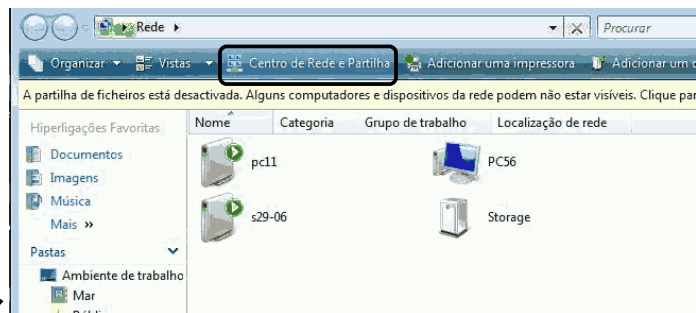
Rede ▸

Procurar

Organizar ▾ Vistas ▾ Centro de Rede e Partilha Adicionar uma impressora Adicionar um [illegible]

A partilha de ficheiros está desactivada. Alguns computadores e dispositivos da rede podem não estar visíveis. Clique par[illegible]

Hiperligações Favoritas

Documentos

Imagens

Música

Mais »

Pastas

Ambiente de trabalho

Mar

| Nome | Categoria | Grupo de trabalho | Localização de rede |
|---|---|---|---|

pc11

PC56

s29-06

Storage